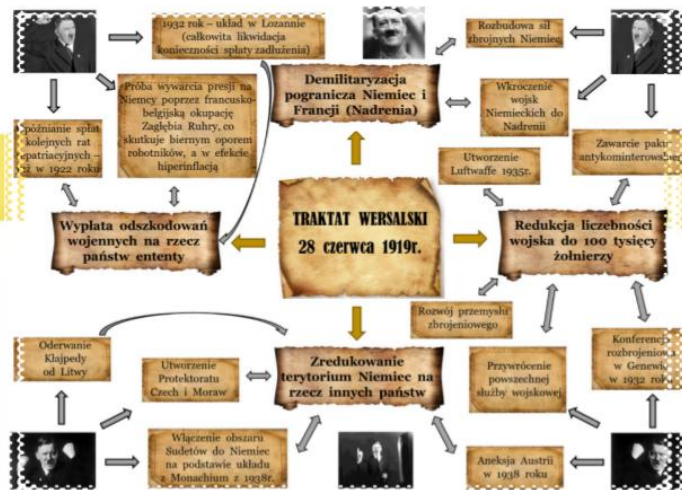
1932 rok – układ w Lozannie (całkowita likwidacja konieczności spłaty zadłużenia)

Rozbudowa sił zbrojnych Niemiec

Demilitaryzacja pogranicza Niemiec i Francji (Nadrenia)

Próba wywarcia presji na Niemcy poprzez francusko-belgijską okupację Zagłębia Ruhry, co skutkuje biernym oporem robotników, a w efekcie hiperinflacją

Wkroczenie wojsk Niemieckich do Nadrenii

Opóźnianie spłat kolejnych rat reparacyjnych – już w 1922 roku

Zawarcie paktu antykominternowskiego

Utworzenie Luftwaffe 1935r.

TRAKTAT WERSALSKI 28 czerwca 1919r.

Wypłata odszkodowań wojennych na rzecz państw ententy

Redukcja liczebności wojska do 100 tysięcy żołnierzy

Rozwój przemysłu zbrojeniowego

Oderwanie Kłajpedy od Litwy

Zredukowanie terytorium Niemiec na rzecz innych państw

Konferencja rozbrojeniowa w Genewie w 1932 roku

Utworzenie Protektoratu Czech i Moraw

Przywrócenie powszechnej służby wojskowej

Włączenie obszaru Sudetów do Niemiec na podstawie układu z Monachium z 1938r.

Aneksja Austrii w 1938 roku